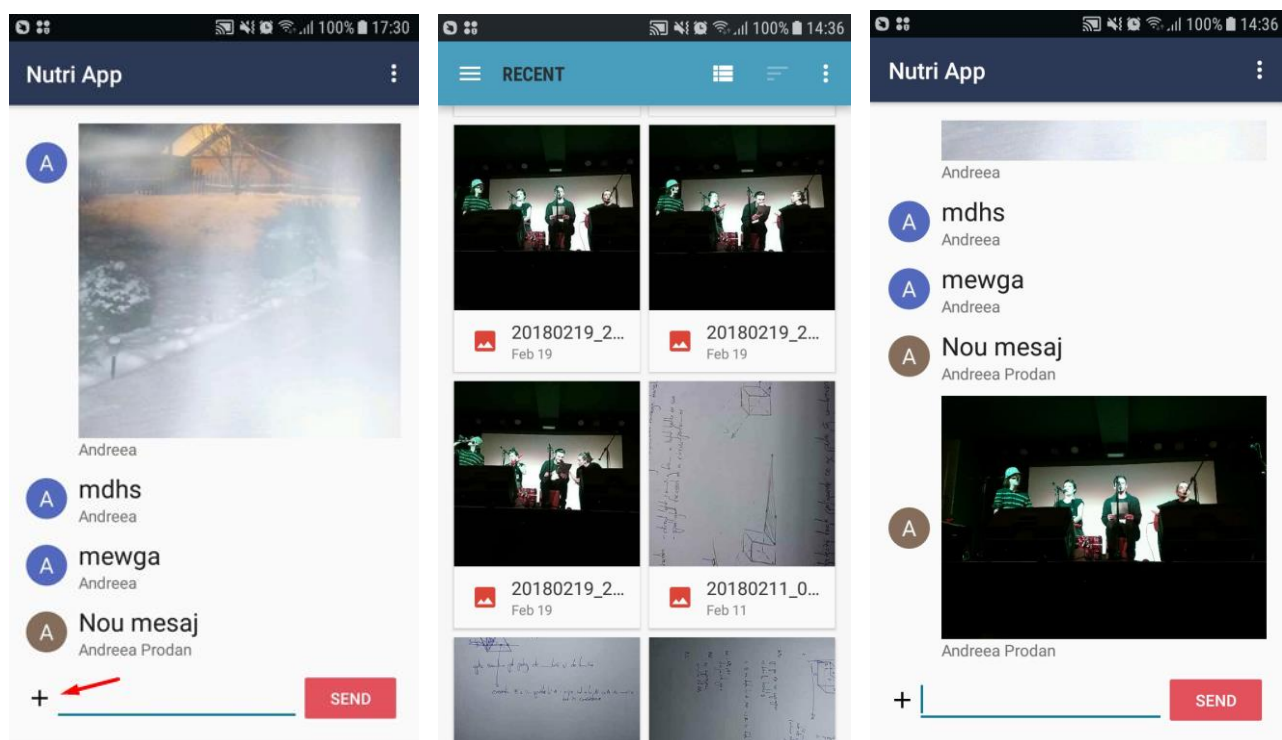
100% 17:30

Nutri App

A

Andreea

A mdhs
Andreea

A mewga
Andreea

A Nou mesaj
Andreea Prodan

+

SEND

100% 14:36

RECENT

20180219_2...
Feb 19

20180219_2...
Feb 19

20180219_2...
Feb 19

20180211_0...
Feb 11

100% 14:36

Nutri App

Andreea

A mdhs
Andreea

A mewga
Andreea

A Nou mesaj
Andreea Prodan

A

Andreea Prodan

+

SEND